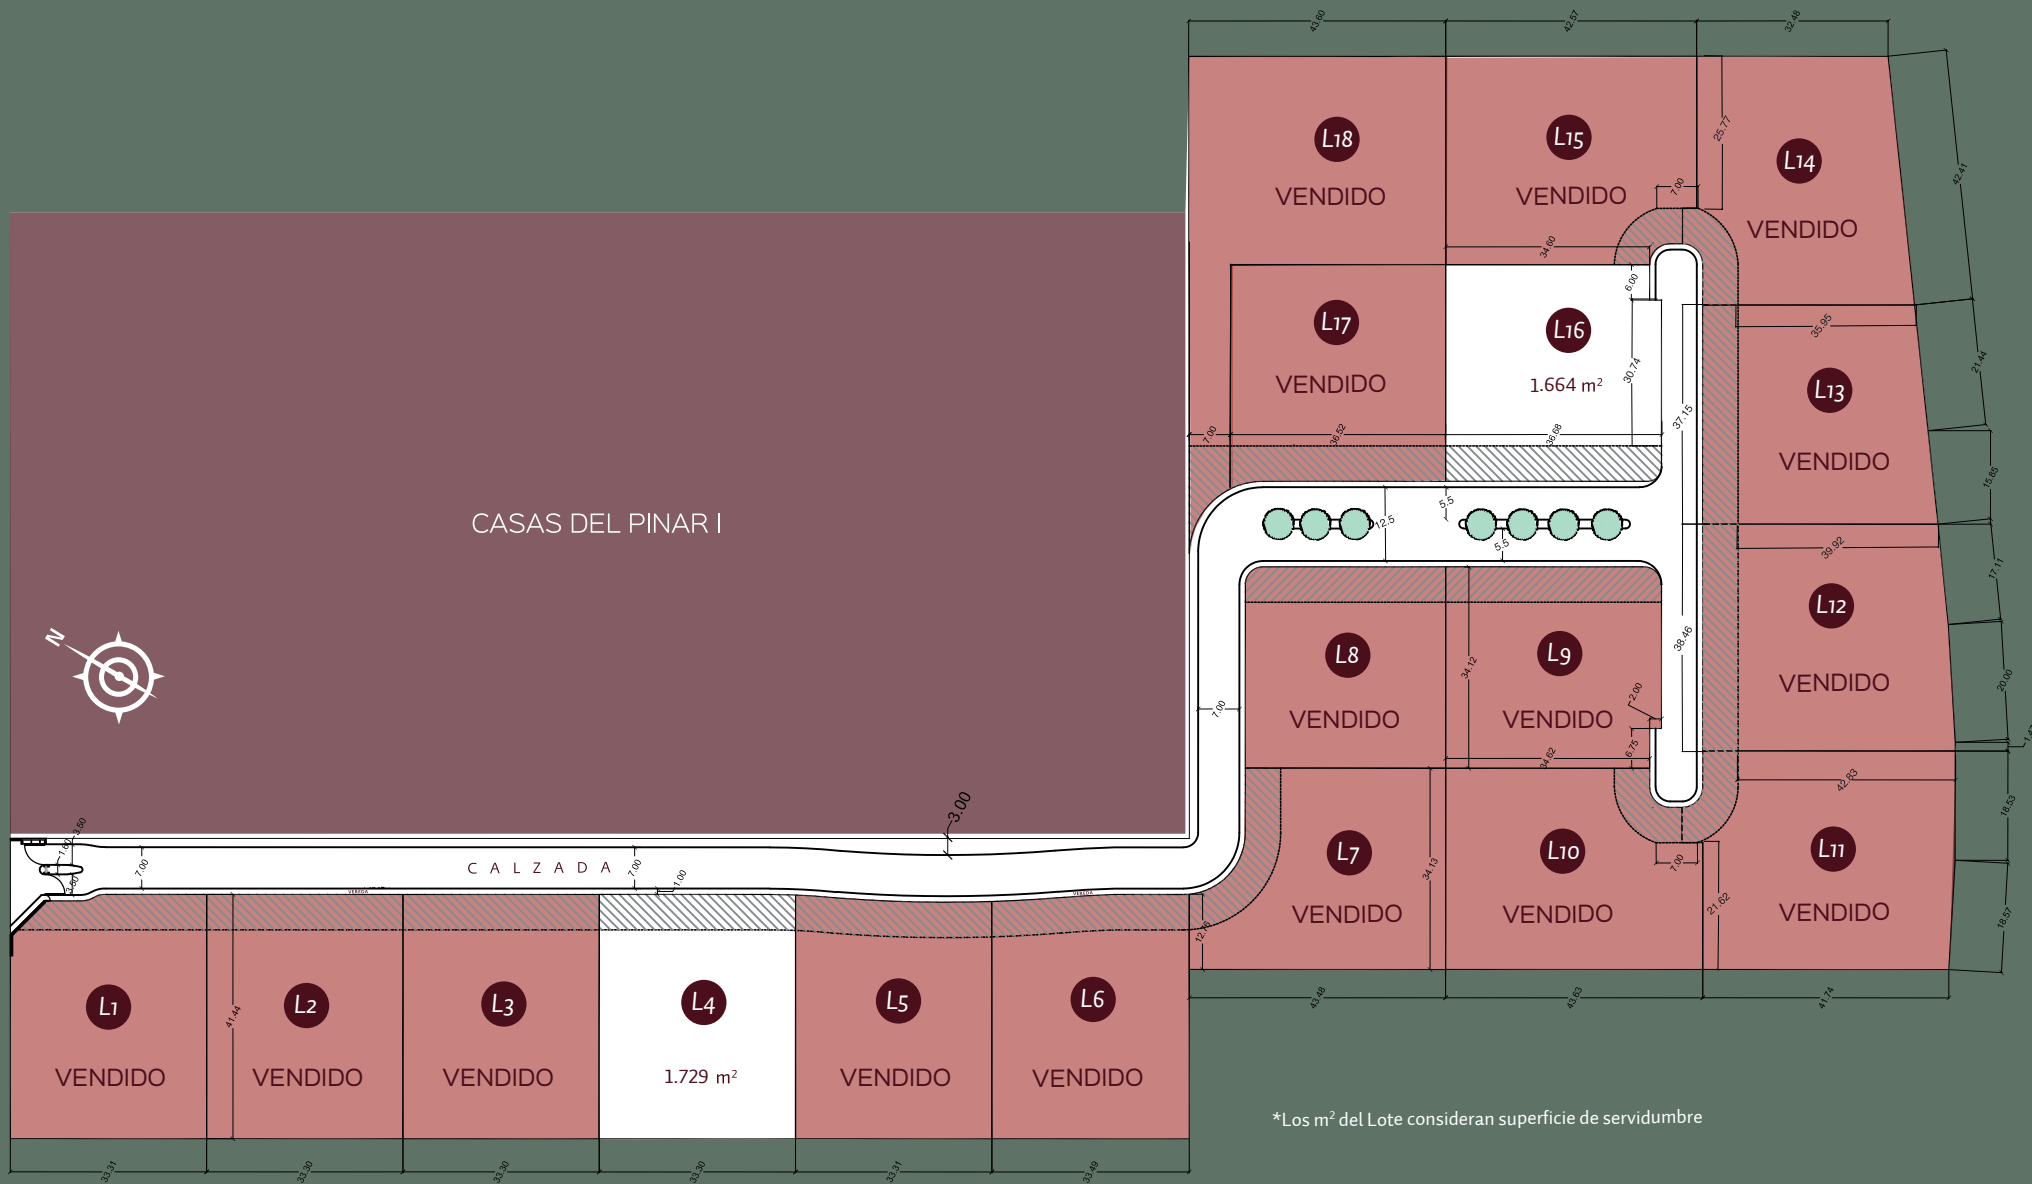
43.60 42.57 32.48

L18
VENDIDO

L15
VENDIDO

L14
VENDIDO

25.77
7.00
42.41
34.60
6.00

L17
VENDIDO

L16
1.664 m²

30.74
37.15
35.95

L13
VENDIDO

21.44

7.00
36.52
36.68
5.5
12.5
5.5
15.85
39.92
17.11

CASAS DEL PINAR I

L12
VENDIDO

38.46
20.00

L8
VENDIDO

L9
VENDIDO

34.12
2.00
6.75
34.62
7.00

3.00

42.63
18.53

L7
VENDIDO

L10
VENDIDO

L11
VENDIDO

34.13
7.00
21.62
18.57

3.50
1.60
7.00
C A L Z A D A
7.00
1.00
12.16

43.48 43.63 41.74

L1
VENDIDO

L2
VENDIDO

41.44

L3
VENDIDO

L4
1.729 m²

L5
VENDIDO

L6
VENDIDO

*Los m² del Lote consideran superficie de servidumbre

33.31 33.30 33.30 33.30 33.31 33.49